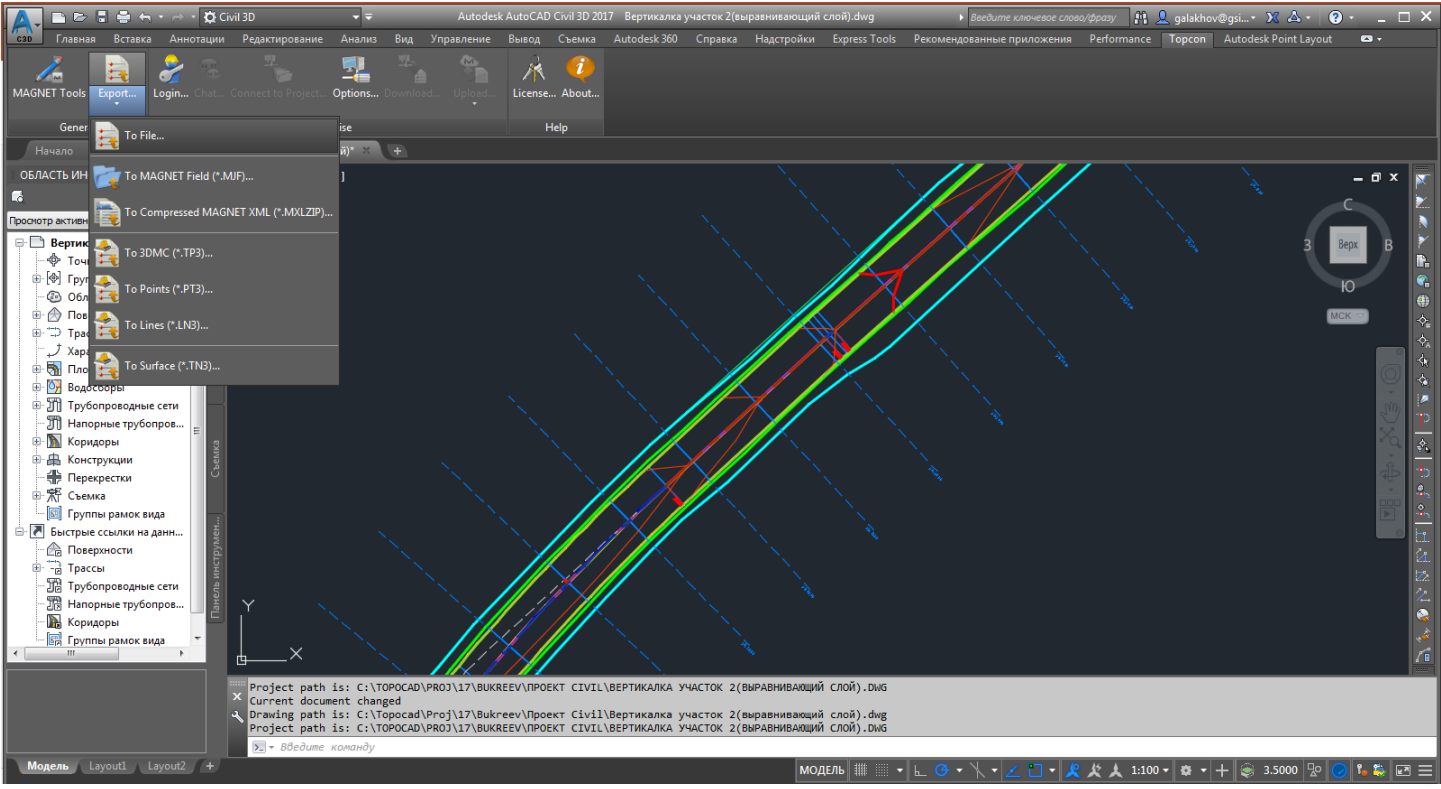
Civil 3D
Autodesk AutoCAD Civil 3D 2017 Вертикалка участок 2(выравнивающий слой).dwg
Введите ключевое слово/фразу
galakhov@gsi...
Главная Вставка Аннотации Редактирование Анализ Вид Управление Вывод Съемка Autodesk 360 Справка Надстройки Express Tools Рекомендованные приложения Performance Topcon Autodesk Point Layout
MAGNET Tools Export... Login... Chat... Connect to Project... Options... Download... Upload... License... About...
Gener
ise
Help
To File...
To MAGNET Field (*.MJF)...
To Compressed MAGNET XML (*.MXLZIP)...
To 3DMC (*.TP3)...
To Points (*.PT3)...
To Lines (*.LN3)...
To Surface (*.TN3)...
Начало
)* ×
ОБЛАСТЬ ИН
Просмотр активн
Вертик
Точк
Груп
Обл
Пов
Трас
Хара
Пло
Водосборы
Трубопроводные сети
Напорные трубопров...
Коридоры
Конструкции
Перекрестки
Съемка
Группы рамок вида
Быстрые ссылки на данн...
Поверхности
Трассы
Трубопроводные сети
Напорные трубопров...
Коридоры
Группы рамок вида
Съемка
Панель инструмен...
С
З
Верх
В
Ю
МСК
Y
X
Project path is: C:\TOPOCAD\PROJ\17\BUKREEV\ПРОЕКТ CIVIL\ВЕРТИКАЛКА УЧАСТОК 2(ВЫРАВНИВАЮЩИЙ СЛОЙ).DWG
Current document changed
Drawing path is: C:\Topocad\Proj\17\Bukreev\Проект Civil\Вертикалка участок 2(выравнивающий слой).dwg
Project path is: C:\TOPOCAD\PROJ\17\BUKREEV\ПРОЕКТ CIVIL\ВЕРТИКАЛКА УЧАСТОК 2(ВЫРАВНИВАЮЩИЙ СЛОЙ).DWG
Введите команду
Модель Layout1 Layout2
МОДЕЛЬ
1:100
3.5000